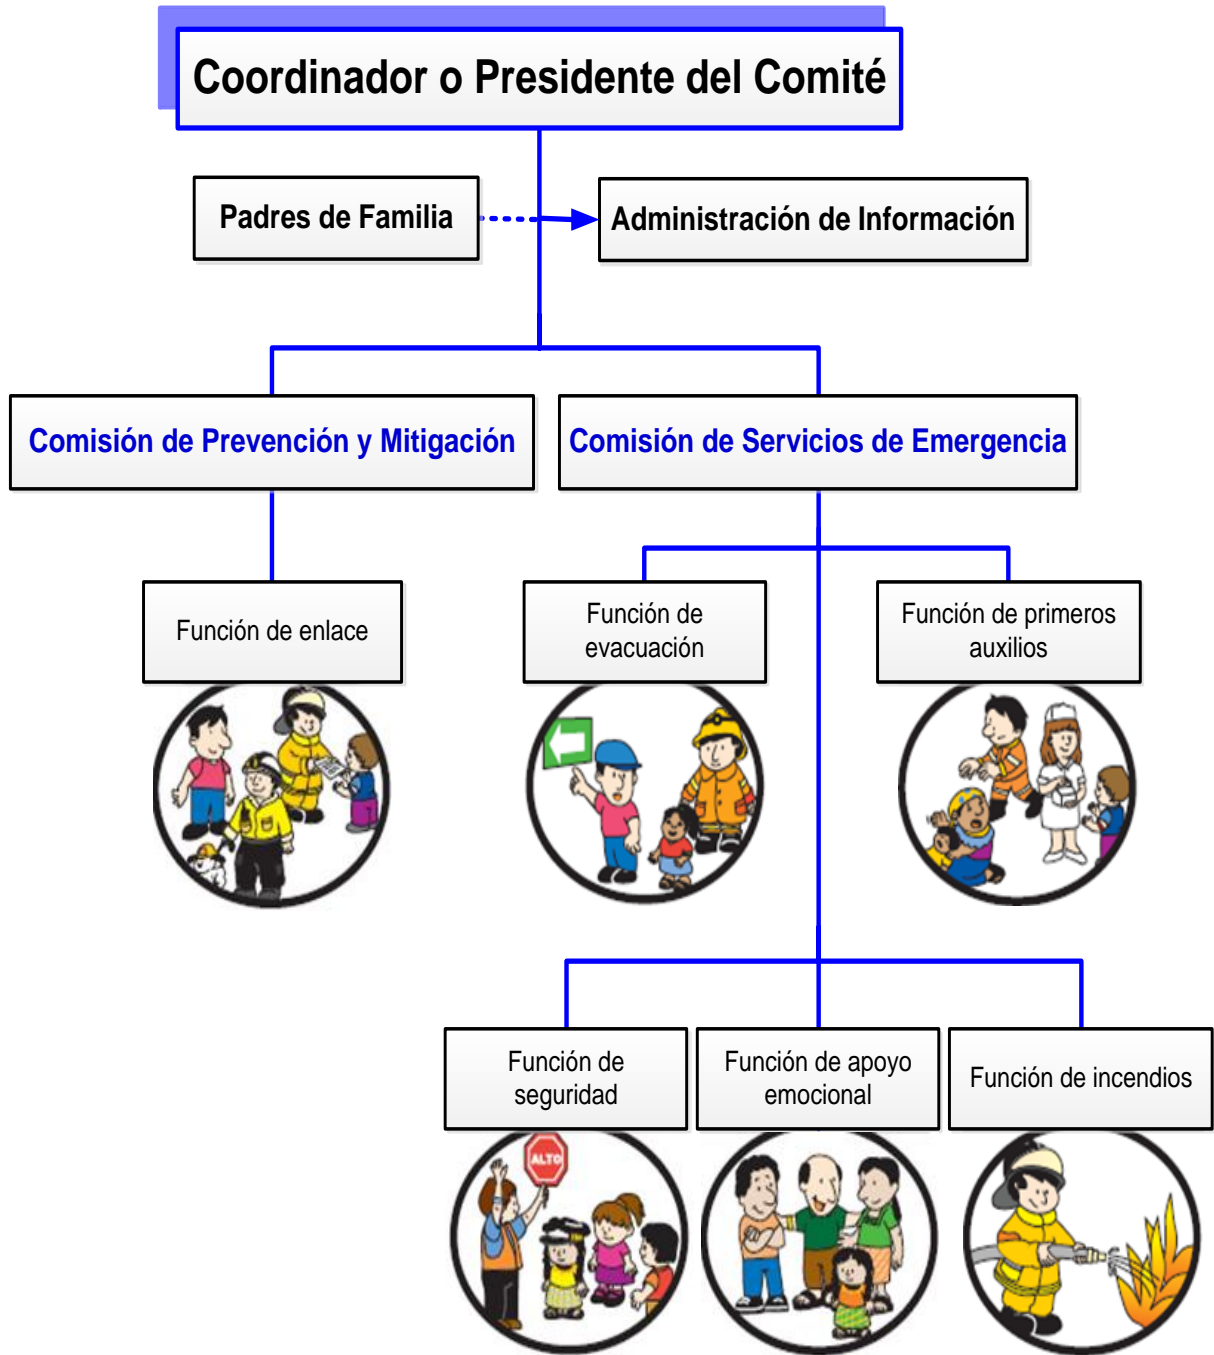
Coordinador o Presidente del Comité

Padres de Familia

Administración de Información

Comisión de Prevención y Mitigación

Comisión de Servicios de Emergencia

Función de enlace

Función de evacuación

Función de primeros auxilios

Función de seguridad

ALTO

Función de apoyo emocional

Función de incendios